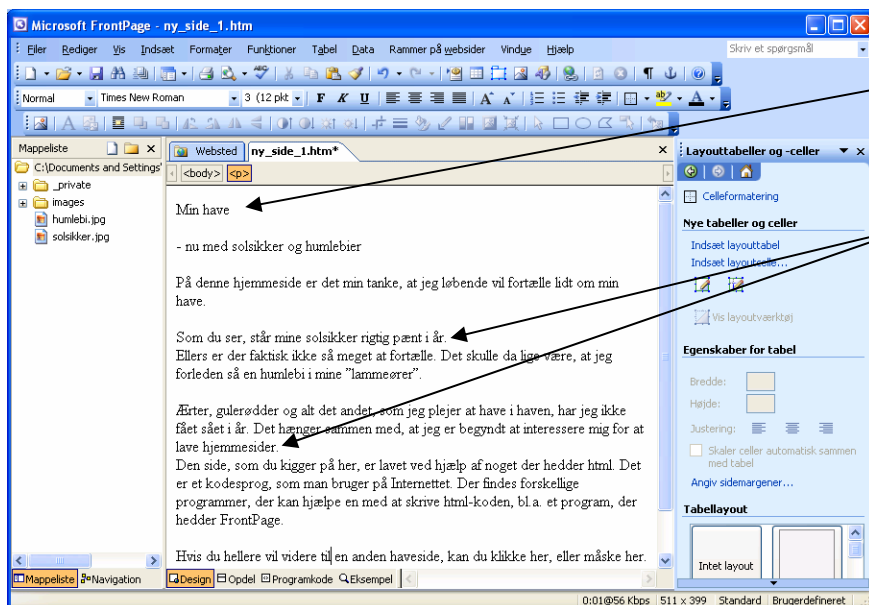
Microsoft FrontPage - ny_side_1.htm

Filer Rediger Vis Indsæt Formater Funktioner Tabel Data Rammer på websider Vindue Hjælp

Skriv et spørgsmål

Normal Times New Roman 3 (12 pkt)

Mappeliste

C:\Documents and Settings

_private
images
humlebi.jpg
solsikker.jpg

Websted ny_side_1.htm*

<body> <p>

Min have

- nu med solsikker og humlebier

På denne hjemmeside er det min tanke, at jeg løbende vil fortælle lidt om min have.

Som du ser, står mine solsikker rigtig pænt i år.
Ellers er der faktisk ikke så meget at fortælle. Det skulle da lige være, at jeg forleden så en humlebi i mine "lammeører".

Ærter, gulerødder og alt det andet, som jeg plejer at have i haven, har jeg ikke fået sået i år. Det hænger sammen med, at jeg er begyndt at interessere mig for at lave hjemmesider.
Den side, som du kigger på her, er lavet ved hjælp af noget der hedder html. Det er et kodesprog, som man bruger på Internettet. Der findes forskellige programmer, der kan hjælpe en med at skrive html-koden, bl.a. et program, der hedder FrontPage.

Hvis du hellere vil videre til en anden haveside, kan du klikke her, eller måske her.

Layouttabeller og -celler

Celleformatering

Nye tabeller og celler

Indsæt layouttabel
Indsæt layoutcelle...

Vis layoutværktøj

Egenskaber for tabel

Bredde:
Højde:
Justering:
Skaler celler automatisk sammen med tabel
Angiv sidemargener...

Tabellayout

Intet layout

Mappeliste Navigation

Design Opdel Programkode Eksempel

0:01@56 Kbps 511 x 399 Standard Brugerdefineret